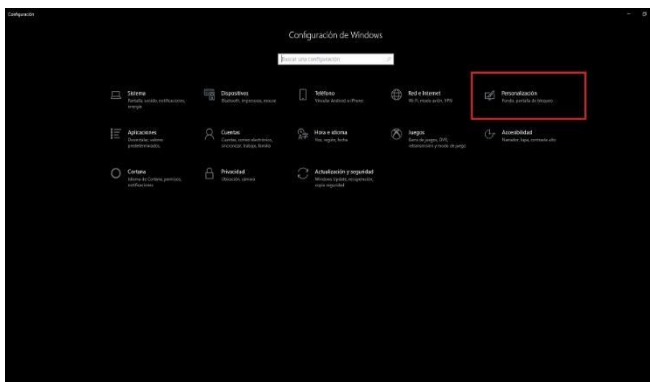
Configuración

Configuración de Windows

Buscar una configuración

Sistema
Pantalla, sonido, notificaciones, energía

Dispositivos
Bluetooth, impresoras, mouse

Teléfono
Vincular Android e iPhone

Red e Internet
Wi-Fi, modo avión, VPN

Personalización
Fondo, pantalla de bloqueo

Aplicaciones
Desinstalar, valores predeterminados

Cuentas
Cuentas, correo electrónico, sincronizar, trabajo, familia

Hora e idioma
Voz, región, fecha

Juegos
Barra de juegos, DVR, retransmisión y modo de juego

Accesibilidad
Narrador, lupa, contraste alto

Cortana
Idioma de Cortana, permisos, notificaciones

Privacidad
Ubicación, cámara

Actualización y seguridad
Windows Update, recuperación, copia seguridad